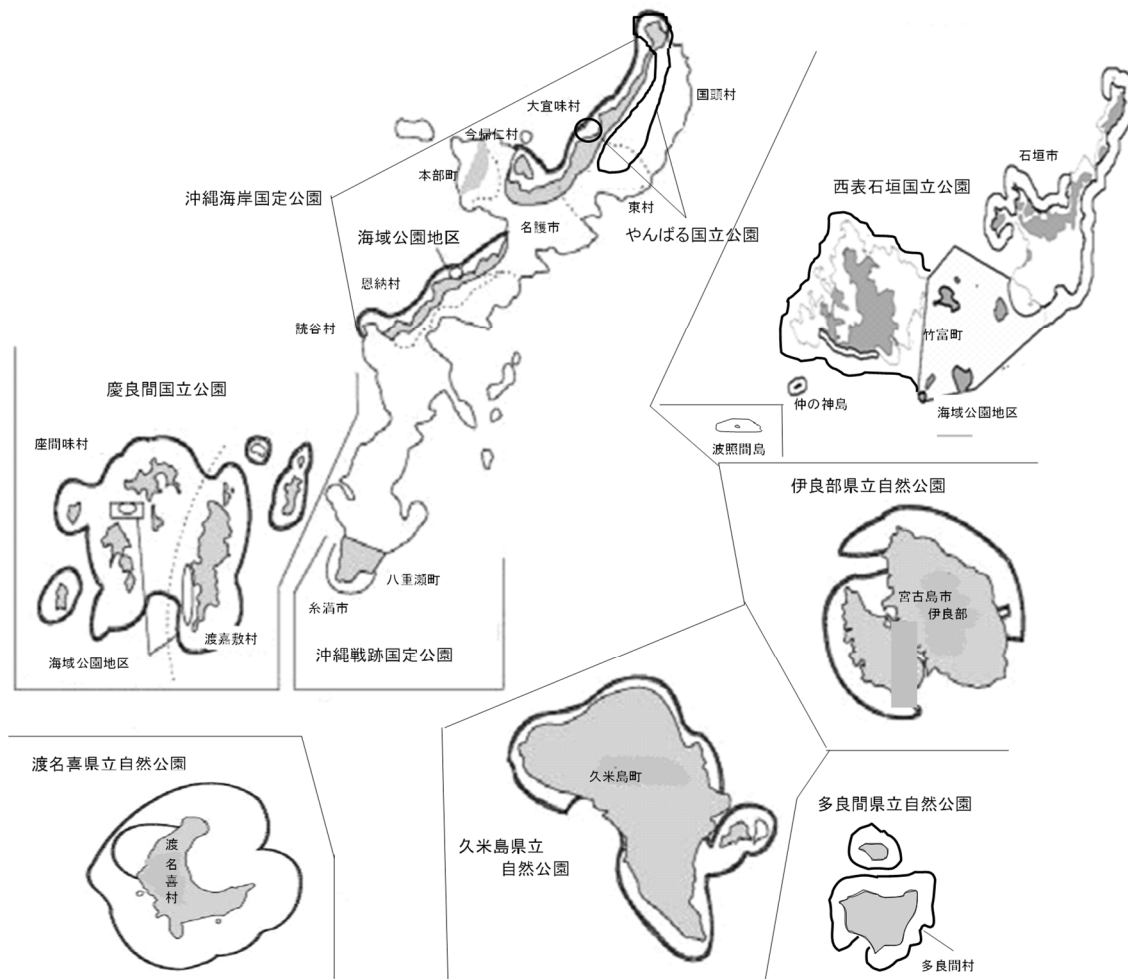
国頭村

大宜味村

今帰仁村

本部町

沖縄海岸国定公園

東村

名護市

やんばる国立公園

海域公園地区

恩納村

読谷村

石垣市

西表石垣国立公園

竹富町

仲の神島

海域公園地区

波照間島

慶良間国立公園

座間味村

渡嘉敷村

海域公園地区

八重瀬町

糸満市

沖縄戦跡国定公園

伊良部県立自然公園

宮古島市

伊良部

渡名喜県立自然公園

渡名喜村

久米島町

久米島県立自然公園

多良間県立自然公園

多良間村